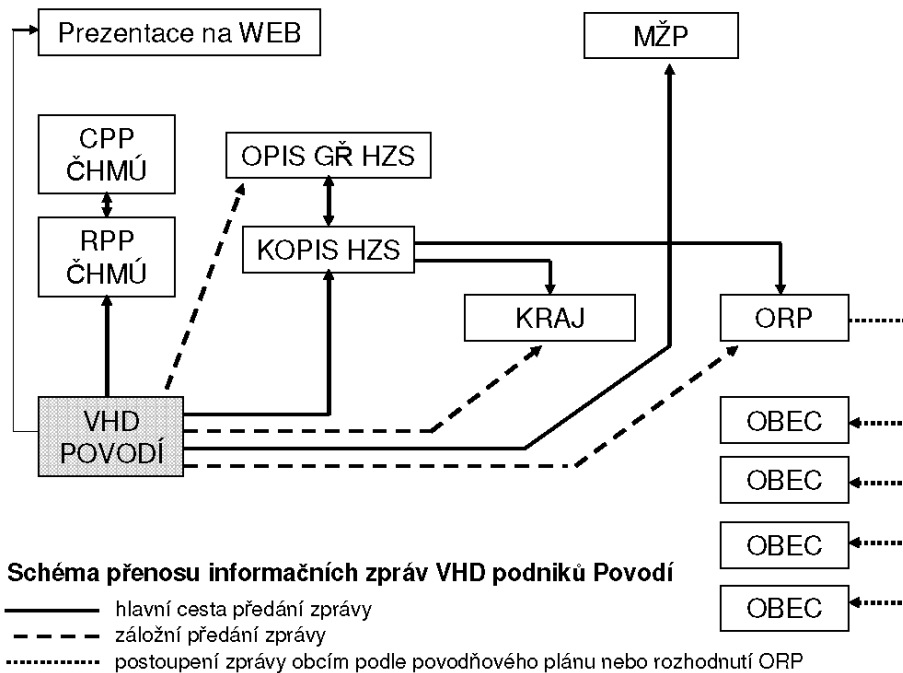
Prezentace na WEB

MŽP

CPP
ČHMÚ

OPIS GŘ HZS

RPP
ČHMÚ

KOPIS HZS

KRAJ

ORP

VHD
POVODÍ

OBEC

OBEC

OBEC

OBEC

Schéma přenosu informačních zpráv VHD podniků Povodí

hlavní cesta předání zprávy

záložní předání zprávy

postoupení zprávy obcím podle povodňového plánu nebo rozhodnutí ORP